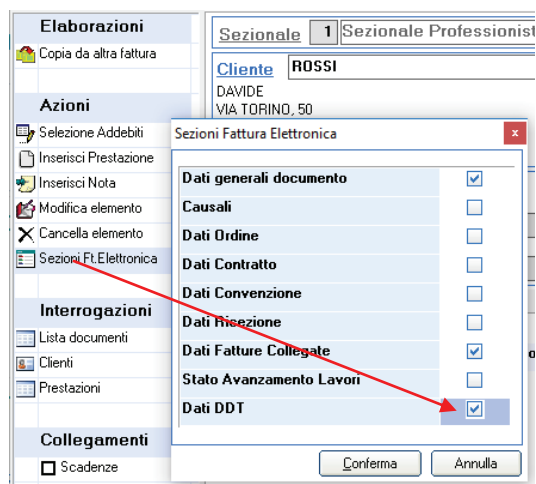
Elaborazioni
Copia da altra fattura

Azioni
Selezione Addebiti
Inserisci Prestazione
Inserisci Nota
Modifica elemento
Cancella elemento
Sezioni Ft.Elettronica

Interrogazioni
Lista documenti
Clienti
Prestazioni

Collegamenti
Scadenze

Sezionale 1 Sezionale Professionist

Cliente ROSSI
DAVIDE
VIA TORINO, 50

Sezioni Fattura Elettronica x

| | |
|---|---|
| Dati generali documento | ☑ |
| Causali | ☐ |
| Dati Ordine | ☐ |
| Dati Contratto | ☐ |
| Dati Convenzione | ☐ |
| Dati Ricezione | ☐ |
| Dati Fatture Collegate | ☑ |
| Stato Avanzamento Lavori | ☐ |
| Dati DDT | ☑ |

Conferma Annulla